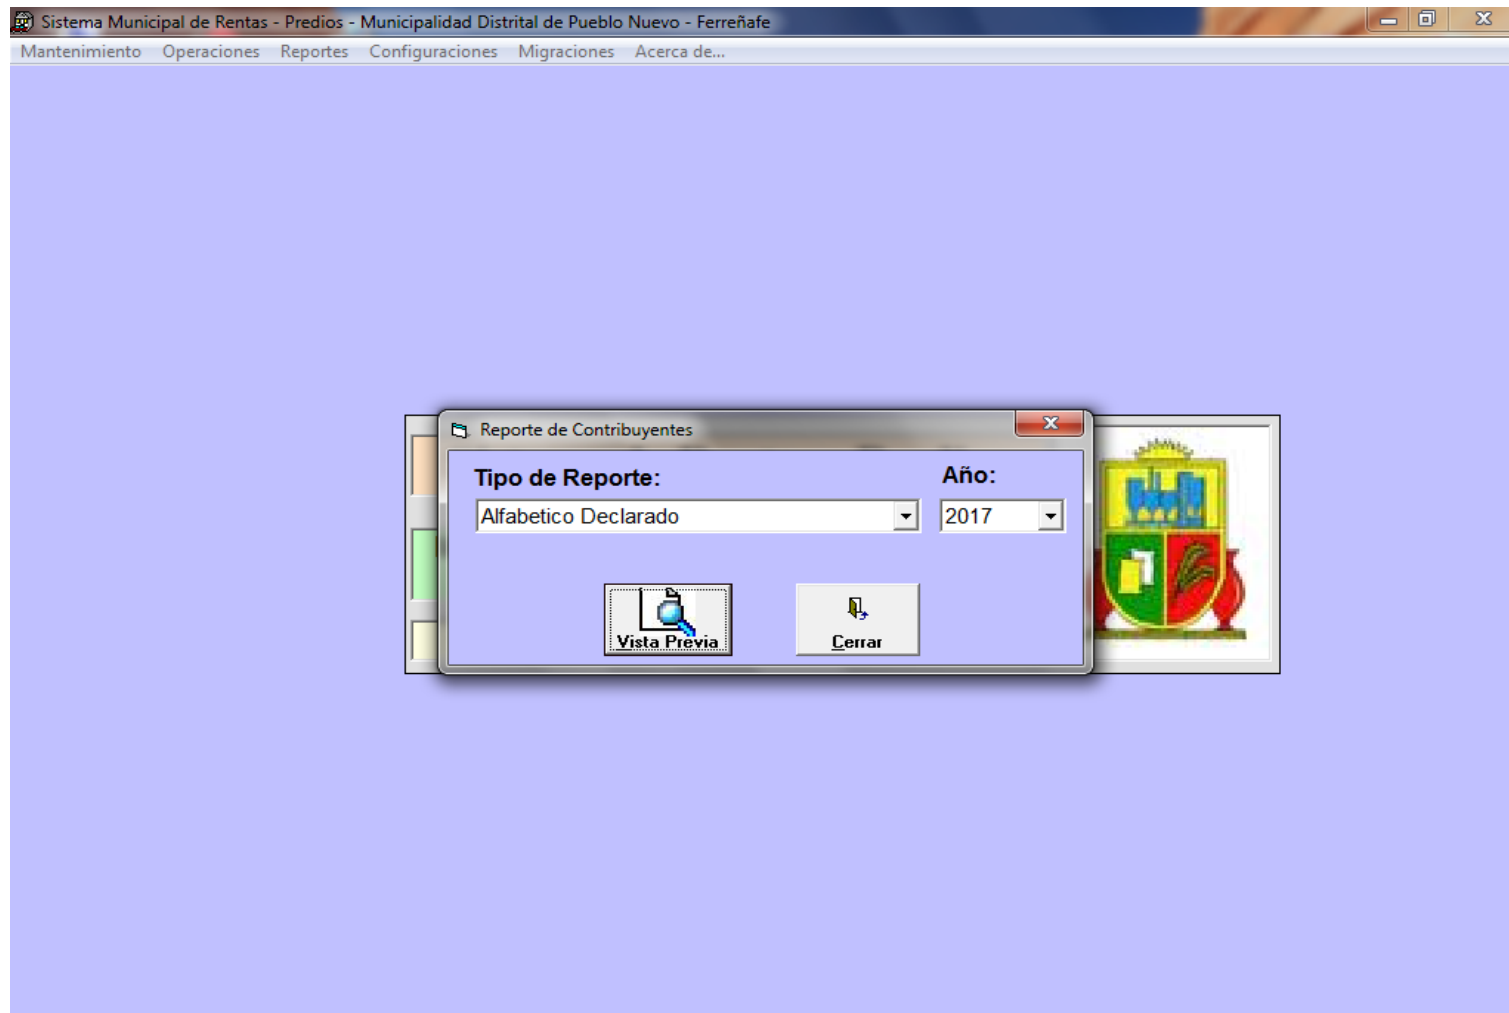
Sistema Municipal de Rentas - Predios - Municipalidad Distrital de Pueblo Nuevo - Ferreñafe

Mantenimiento Operaciones Reportes Configuraciones Migraciones Acerca de...

Reporte de Contribuyentes

Tipo de Reporte:

Año:

Alfabetico Declarado

2017

Vista Previa

Cerrar